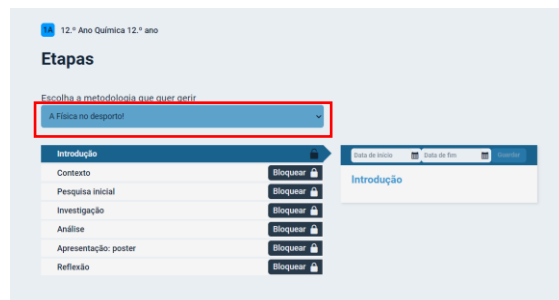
1A 12.º Ano Química 12.º ano

Etapas

Escolha a metodologia que quer gerir

A Física no desporto!

Introdução

Contexto Bloquear

Pesquisa inicial Bloquear

Investigação Bloquear

Análise Bloquear

Apresentação: poster Bloquear

Reflexão Bloquear

Data de início Data de fim Guardar

Introdução